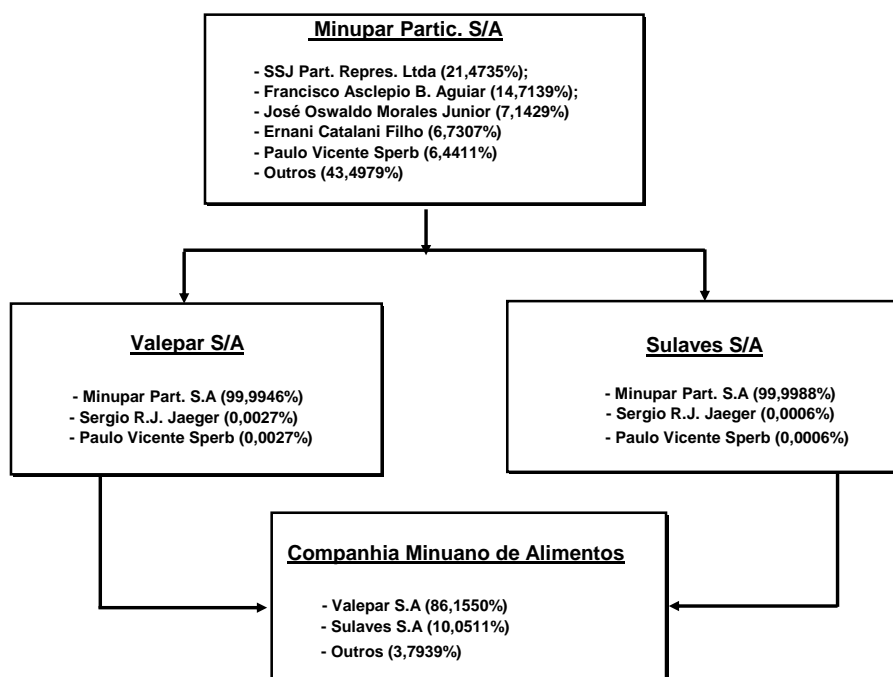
Minupar Partic. S/A

- SSJ Part. Repres. Ltda (21,4735%);
- Francisco Asclepio B. Aguiar (14,7139%);
- José Oswaldo Morales Junior (7,1429%)
- Ernani Catalani Filho (6,7307%)
- Paulo Vicente Sperb (6,4411%)
- Outros (43,4979%)

Valepar S/A

- Minupar Part. S.A (99,9946%)
- Sergio R.J. Jaeger (0,0027%)
- Paulo Vicente Sperb (0,0027%)

Sulaves S/A

- Minupar Part. S.A (99,9988%)
- Sergio R.J. Jaeger (0,0006%)
- Paulo Vicente Sperb (0,0006%)

Companhia Minuano de Alimentos

- Valepar S.A (86,1550%)
- Sulaves S.A (10,0511%)
- Outros (3,7939%)